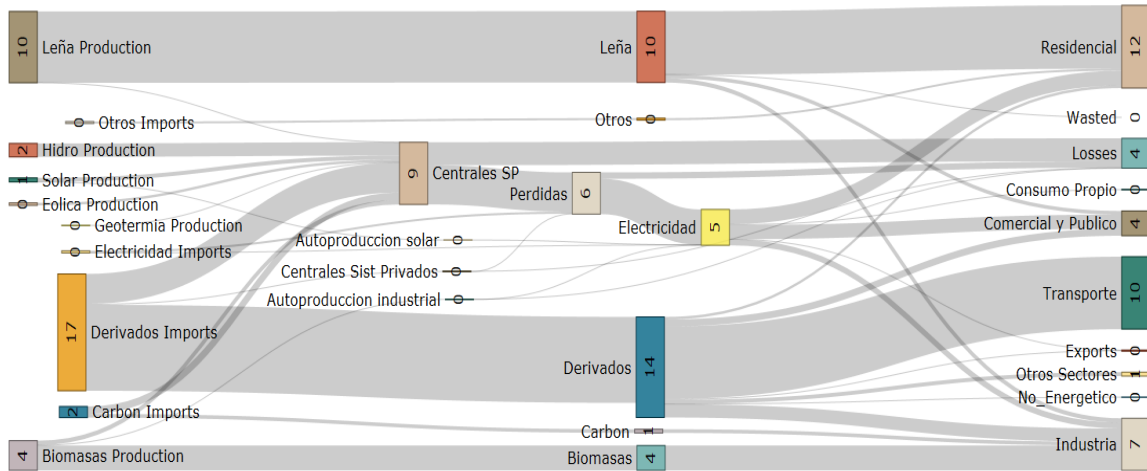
10 Leña Production

Otros Imports

2 Hidro Production

1 Solar Production

0 Eolica Production

0 Geotermia Production

0 Electricidad Imports

17 Derivados Imports

2 Carbon Imports

4 Biomasas Production

9 Centrales SP

Autoproduccion solar 0

Centrales Sist Privados 0

Autoproduccion industrial 0

10 Leña

Otros 0

Perdidas 6

Electricidad 5

Derivados 14

Carbon 1

Biomasas 4

Residencial 12

Wasted 0

Losses 4

Consumo Propio 0

Comercial y Publico 4

Transporte 10

Exports 0

Otros Sectores 1

No_Energetico 0

Industria 7